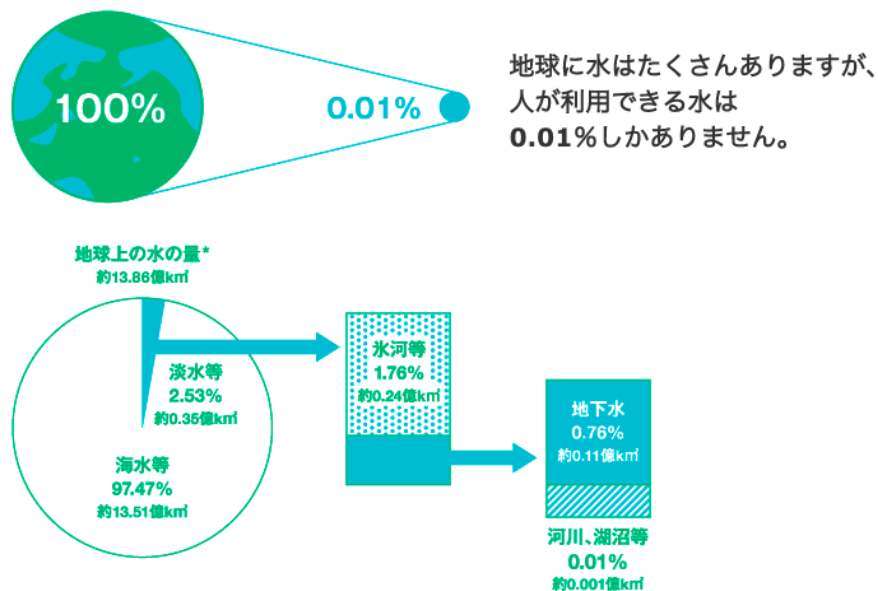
100%

0.01%

地球に水はたくさんありますが、人が利用できる水は**0.01%**しかありません。

地球上の水の量*
約13.86億㎦

淡水等
2.53%
約0.35億㎦

海水等
97.47%
約13.51億㎦

氷河等
1.76%
約0.24億㎦

地下水
0.76%
約0.11億㎦

河川、湖沼等
0.01%
約0.001億㎦